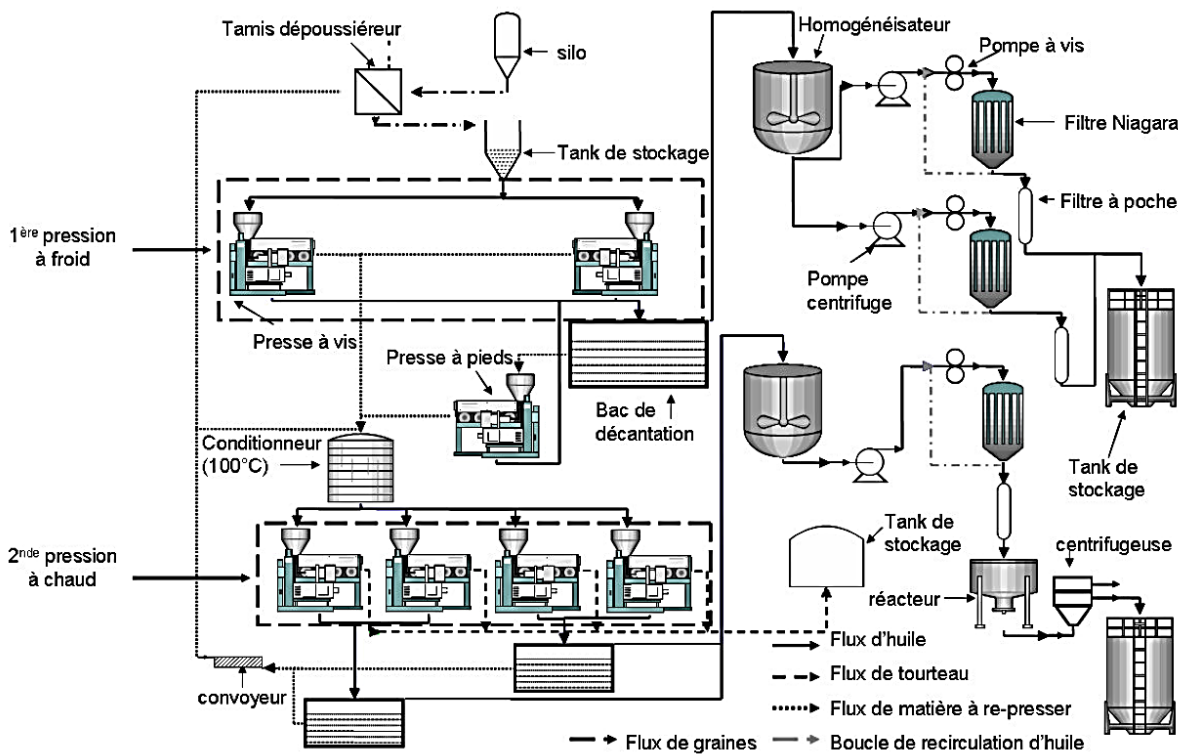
Tamis dépoussiéreur

silo

Tank de stockage

1$^{ère}$ pression à froid

Presse à vis

Presse à pieds

Bac de décantation

Conditionneur (100°C)

2$^{nde}$ pression à chaud

convoyeur

Homogénéisateur

Pompe à vis

Filtre Niagara

Filtre à poche

Pompe centrifuge

Tank de stockage

Tank de stockage

centrifugeuse

réacteur

Flux d'huile

Flux de tourteau

Flux de matière à re-presser

Flux de graines

Boucle de recirculation d'huile